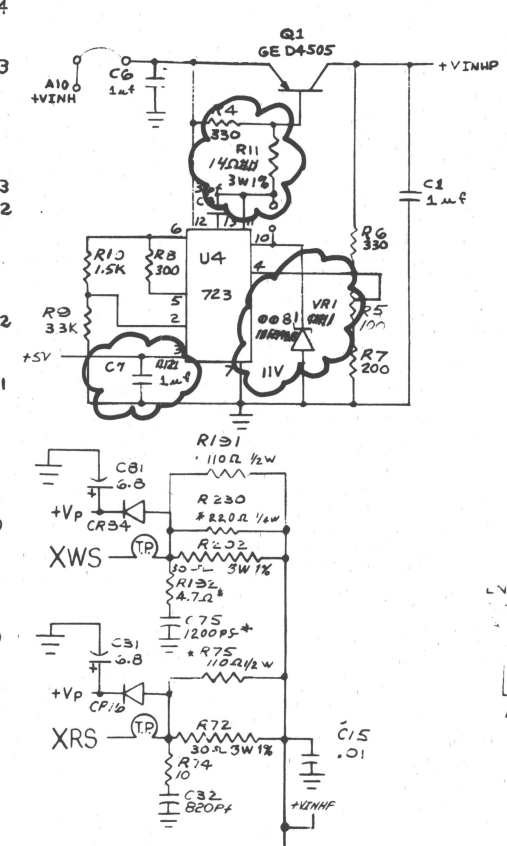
4
3
3
2
2
1
Q1
GE D4505
A10
+VINH
C6
1uf
+VINHP
R4
330
R11
14Ω
3W 1%
C1
1uf
6
12
13
10
R10
1.5K
R8
300
U4
723
R6
330
4
5
2
R9
33K
VR1
R5
100
+5V
3
C7
1uf
R7
200
11V
R131
110Ω ½W
C81
6.8
R230
*220Ω ¼W
+Vp
CR34
R232
XWS
T.P.
30Ω 3W 1%
R132
4.7Ω*
C75
1200PF*
C31
6.8
*R75
110Ω ½W
+Vp
CR16
R72
XRS
T.P.
30Ω 3W 1%
C15
.01
R74
10
C32
820Pf
+VINHF